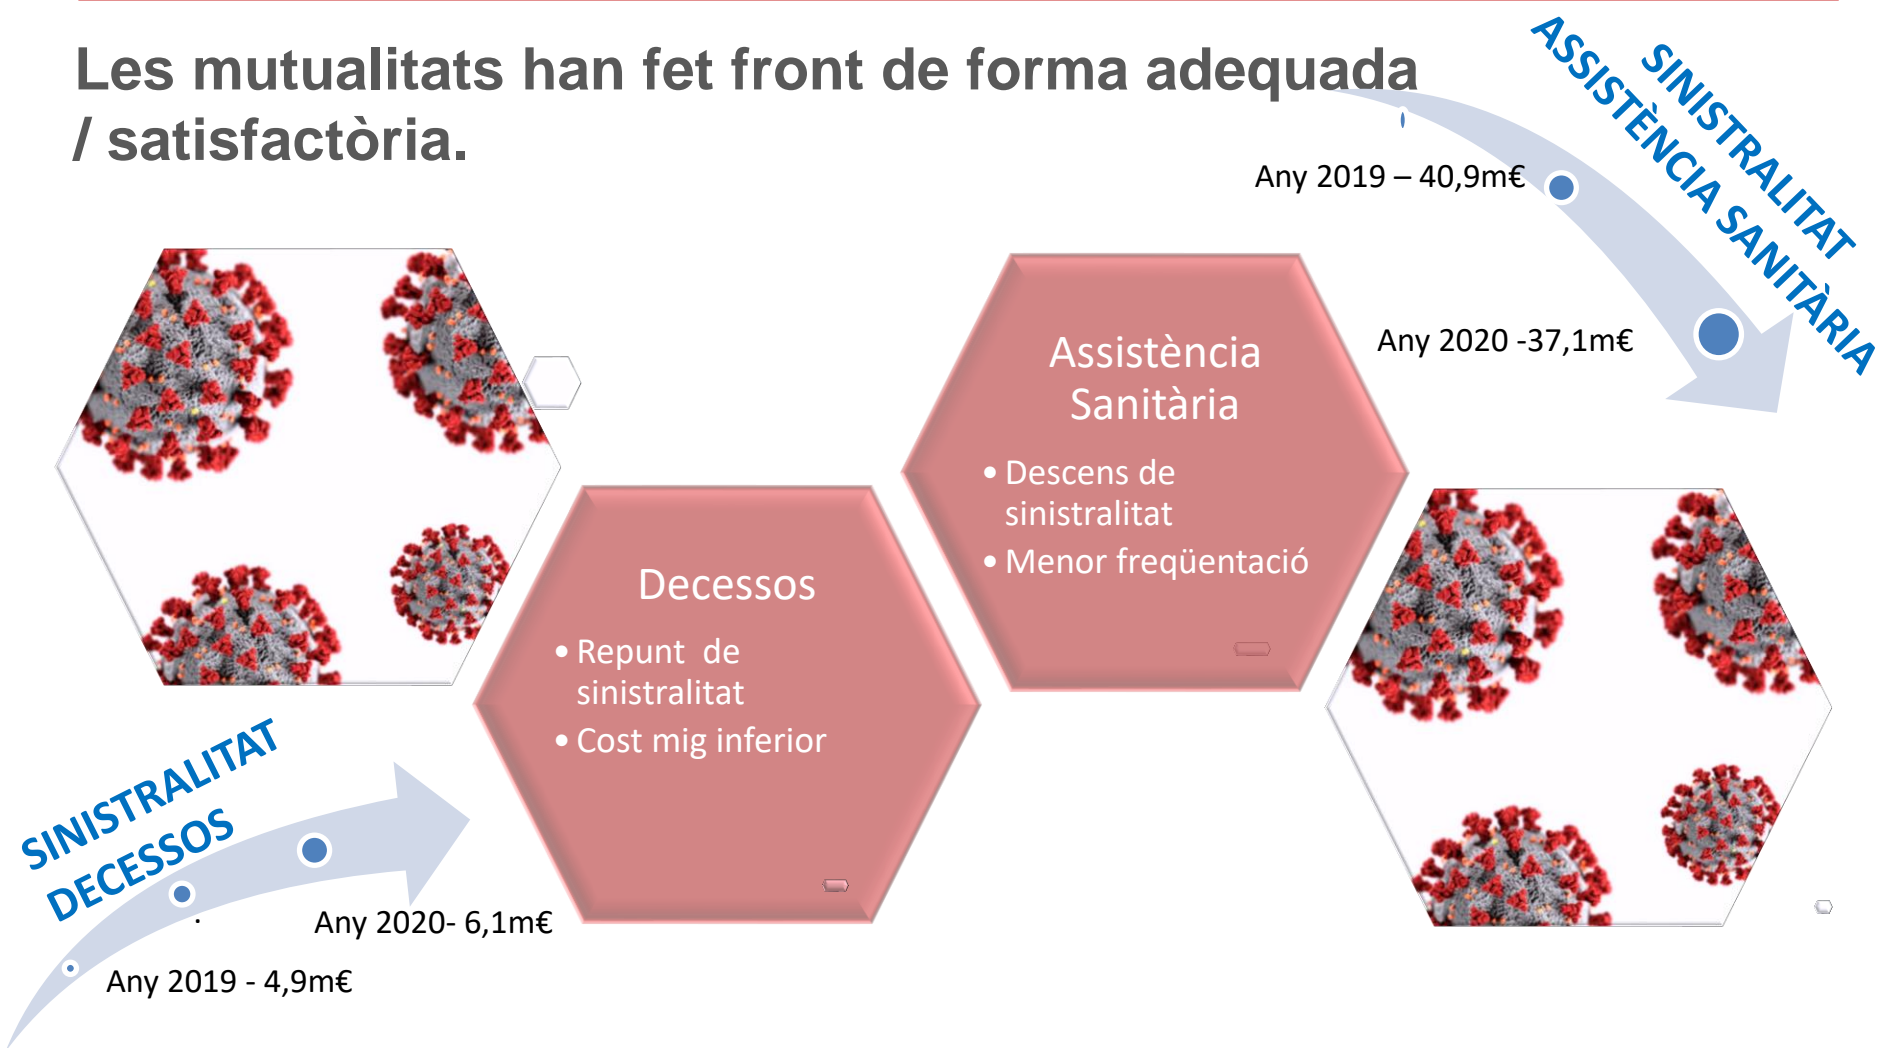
Les mutualitats han fet front de forma adequada / satisfactòria.

SINISTRALITAT ASSISTÈNCIA SANITÀRIA

Any 2019 – 40,9m€

Any 2020 -37,1m€

Assistència Sanitària

• Descens de sinistralitat
• Menor freqüentació

Decessos

• Repunt de sinistralitat
• Cost mig inferior

SINISTRALITAT DECESSOS

Any 2020- 6,1m€

Any 2019 - 4,9m€